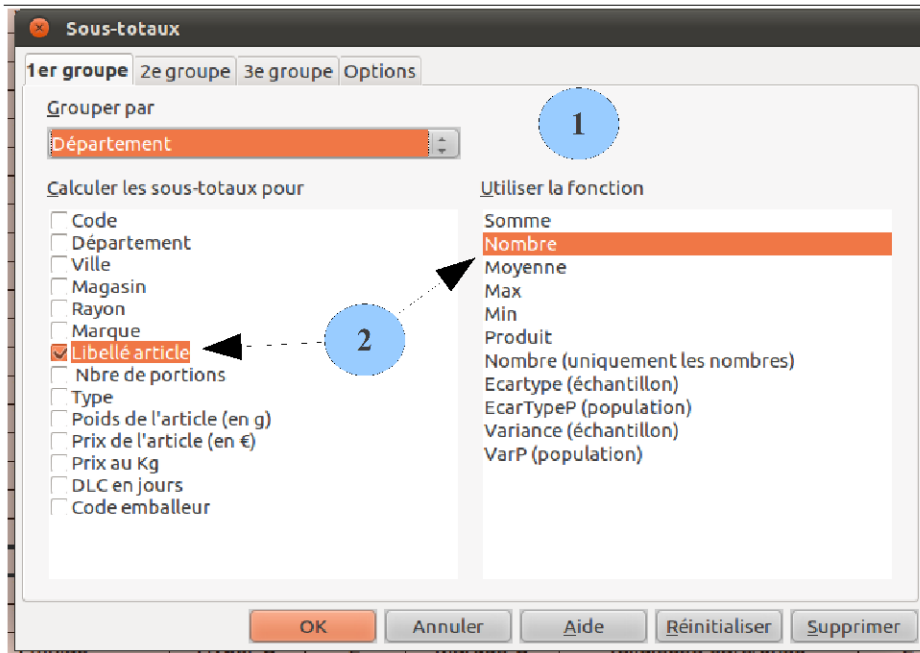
Sous-totaux

1er groupe
2e groupe
3e groupe
Options

Grouper par

Département

1

Calculer les sous-totaux pour

Code
Département
Ville
Magasin
Rayon
Marque
Libellé article
Nbre de portions
Type
Poids de l'article (en g)
Prix de l'article (en €)
Prix au Kg
DLC en jours
Code emballeur

2

Utiliser la fonction

Somme
Nombre
Moyenne
Max
Min
Produit
Nombre (uniquement les nombres)
Ecartype (échantillon)
EcarTypeP (population)
Variance (échantillon)
VarP (population)

OK
Annuler
Aide
Réinitialiser
Supprimer